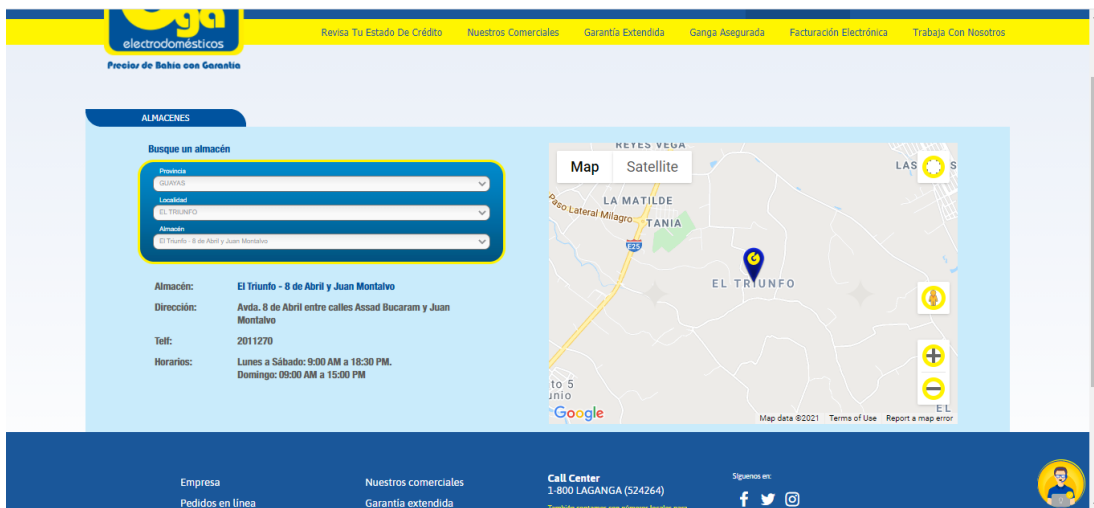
electrodomésticos
Precios de Bahía con Garantía

Revisa Tu Estado De Crédito Nuestros Comerciales Garantía Extendida Ganga Asegurada Facturación Electrónica Trabaja Con Nosotros

ALMACENES

Busque un almacén

Provincia
GUAYAS
Localidad
EL TRIUNFO
Almacén
El Triunfo - 8 de Abril y Juan Montalvo

Almacén: El Triunfo - 8 de Abril y Juan Montalvo
Dirección: Avda. 8 de Abril entre calles Assad Bucaram y Juan Montalvo
Telf: 2011270
Horarios: Lunes a Sábado: 9:00 AM a 18:30 PM.
Domingo: 09:00 AM a 15:00 PM

Map Satellite
REYES VEGA
LAS
Paso Lateral Milagro
LA MATILDE
TANIA
E25
EL TRIUNFO
to 5
unio
EL
Google
Map data ©2021 Terms of Use Report a map error

Empresa
Pedidos en línea
Nuestros comerciales
Garantía extendida
Call Center
1-800 LAGANGA (524264)
Síguenos en: